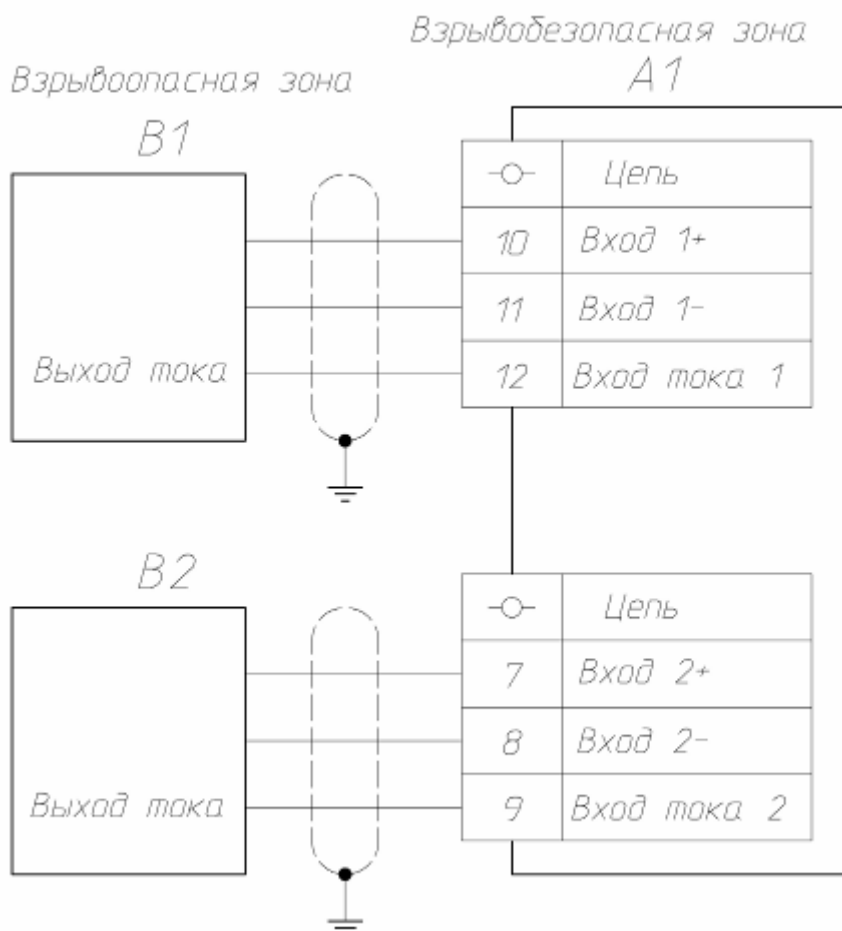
Взрывобезопасная зона

Взрывоопасная зона

A1

B1

| -○- | Цепь |
|---|---|
| 10 | Вход 1+ |
| 11 | Вход 1- |
| 12 | Вход тока 1 |

Выход тока

B2

| -○- | Цепь |
|---|---|
| 7 | Вход 2+ |
| 8 | Вход 2- |
| 9 | Вход тока 2 |

Выход тока